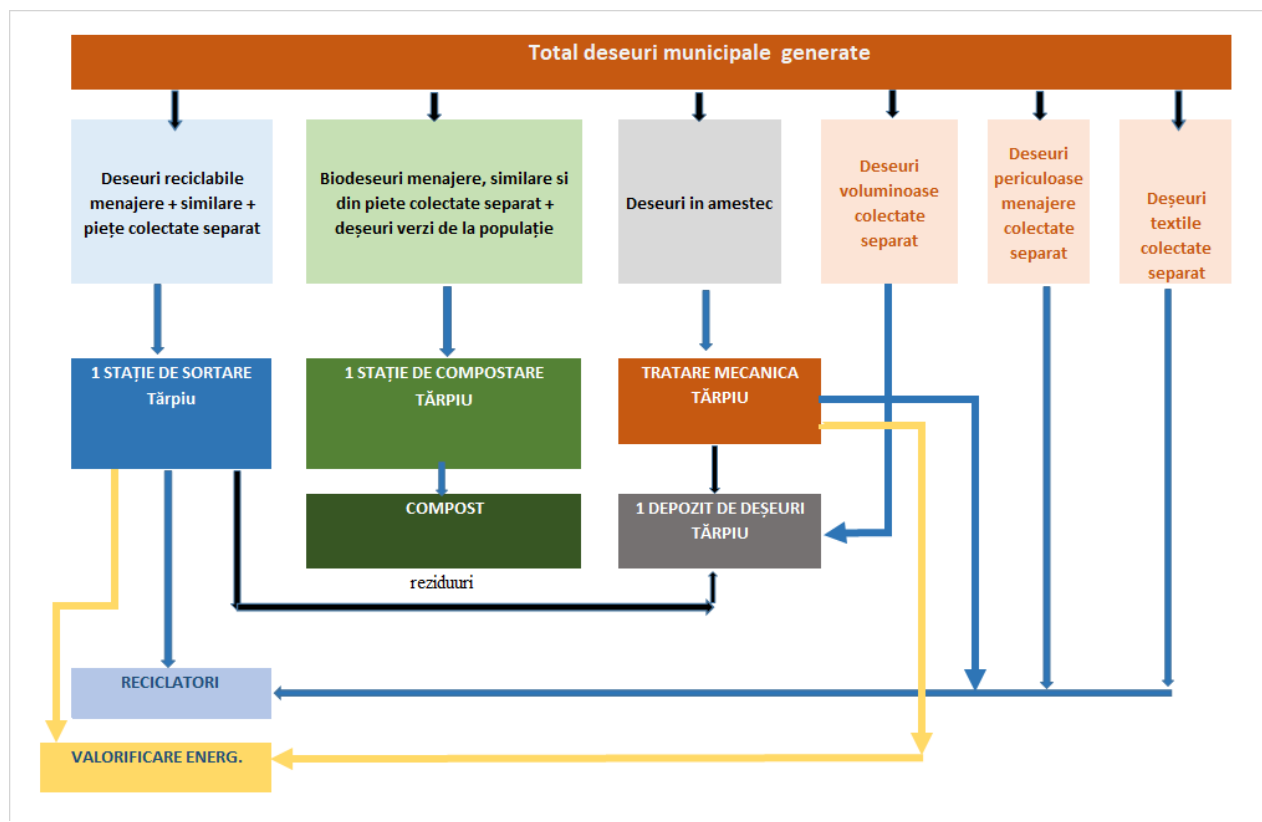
Total deseuri municipale generate

Deseuri reciclabile menajere + similare + piețe colectate separat

Biodeseuri menajere, similare si din piete colectate separat + deșeuri verzi de la populație

Deseuri in amestec

Deseuri voluminoase colectate separat

Deseuri periculoase menajere colectate separat

Deșeuri textile colectate separat

1 STAȚIE DE SORTARE Tărpiu

1 STAȚIE DE COMPOSTARE TĂRPIU

TRATARE MECANICA TĂRPIU

COMPOST

1 DEPOZIT DE DEȘEURI TĂRPIU

reziduuri

RECICLATORI

VALORIFICARE ENERG.